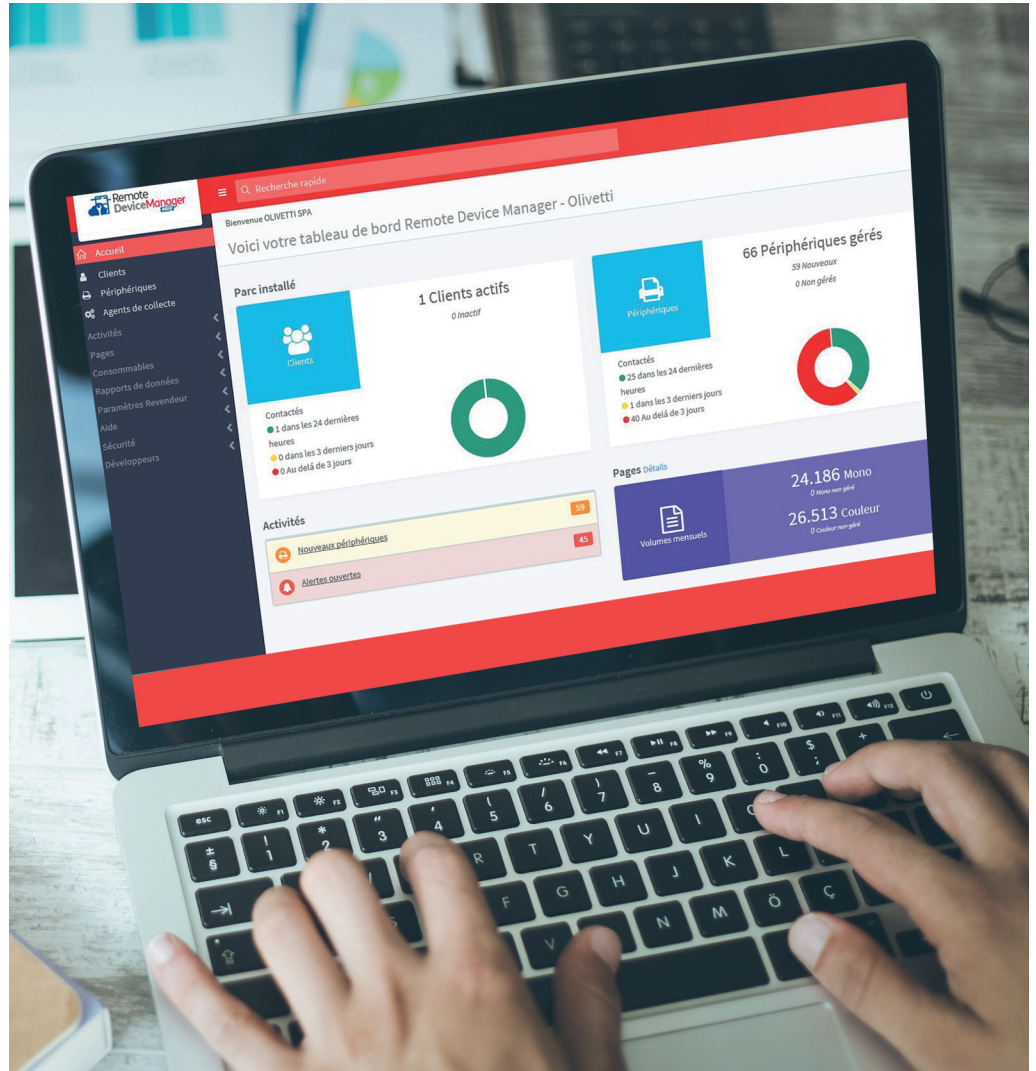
Remote DeviceManager

Recherche rapide

Bienvenue OLIVETTI SPA

Voici votre tableau de bord Remote Device Manager - Olivetti

Accueil
Clients
Périphériques
Agents de collecte
Activités
Pages
Consommables
Rapports de données
Paramètres Revendeur
Aide
Sécurité
Développeurs

Parc installé

Clients

1 Clients actifs
0 Inactif

Contactés
1 dans les 24 dernières heures
0 dans les 3 derniers jours
0 Au delà de 3 jours

Périphériques

66 Périphériques gérés
59 Nouveaux
0 Non gérés

Contactés
25 dans les 24 dernières heures
1 dans les 3 derniers jours
40 Au delà de 3 jours

Activités

Nouveaux périphériques 59
Alertes ouvertes 45

Pages Détails

Volumes mensuels

24.186 Mono
0 Mono non géré

26.513 Couleur
0 Couleur non géré

esc F1 F2 F3 F4 F5 F6 F7 F8 F9 F10 F11 F12
± § ! 1 * 2 " 3 ' 4 ( 5 / 6 ) 7 – 8 % 9 : 0 $ ; +
Q W E R T Y U I O P
A S D F G H J K L
Y X C V B N M Ö Ç